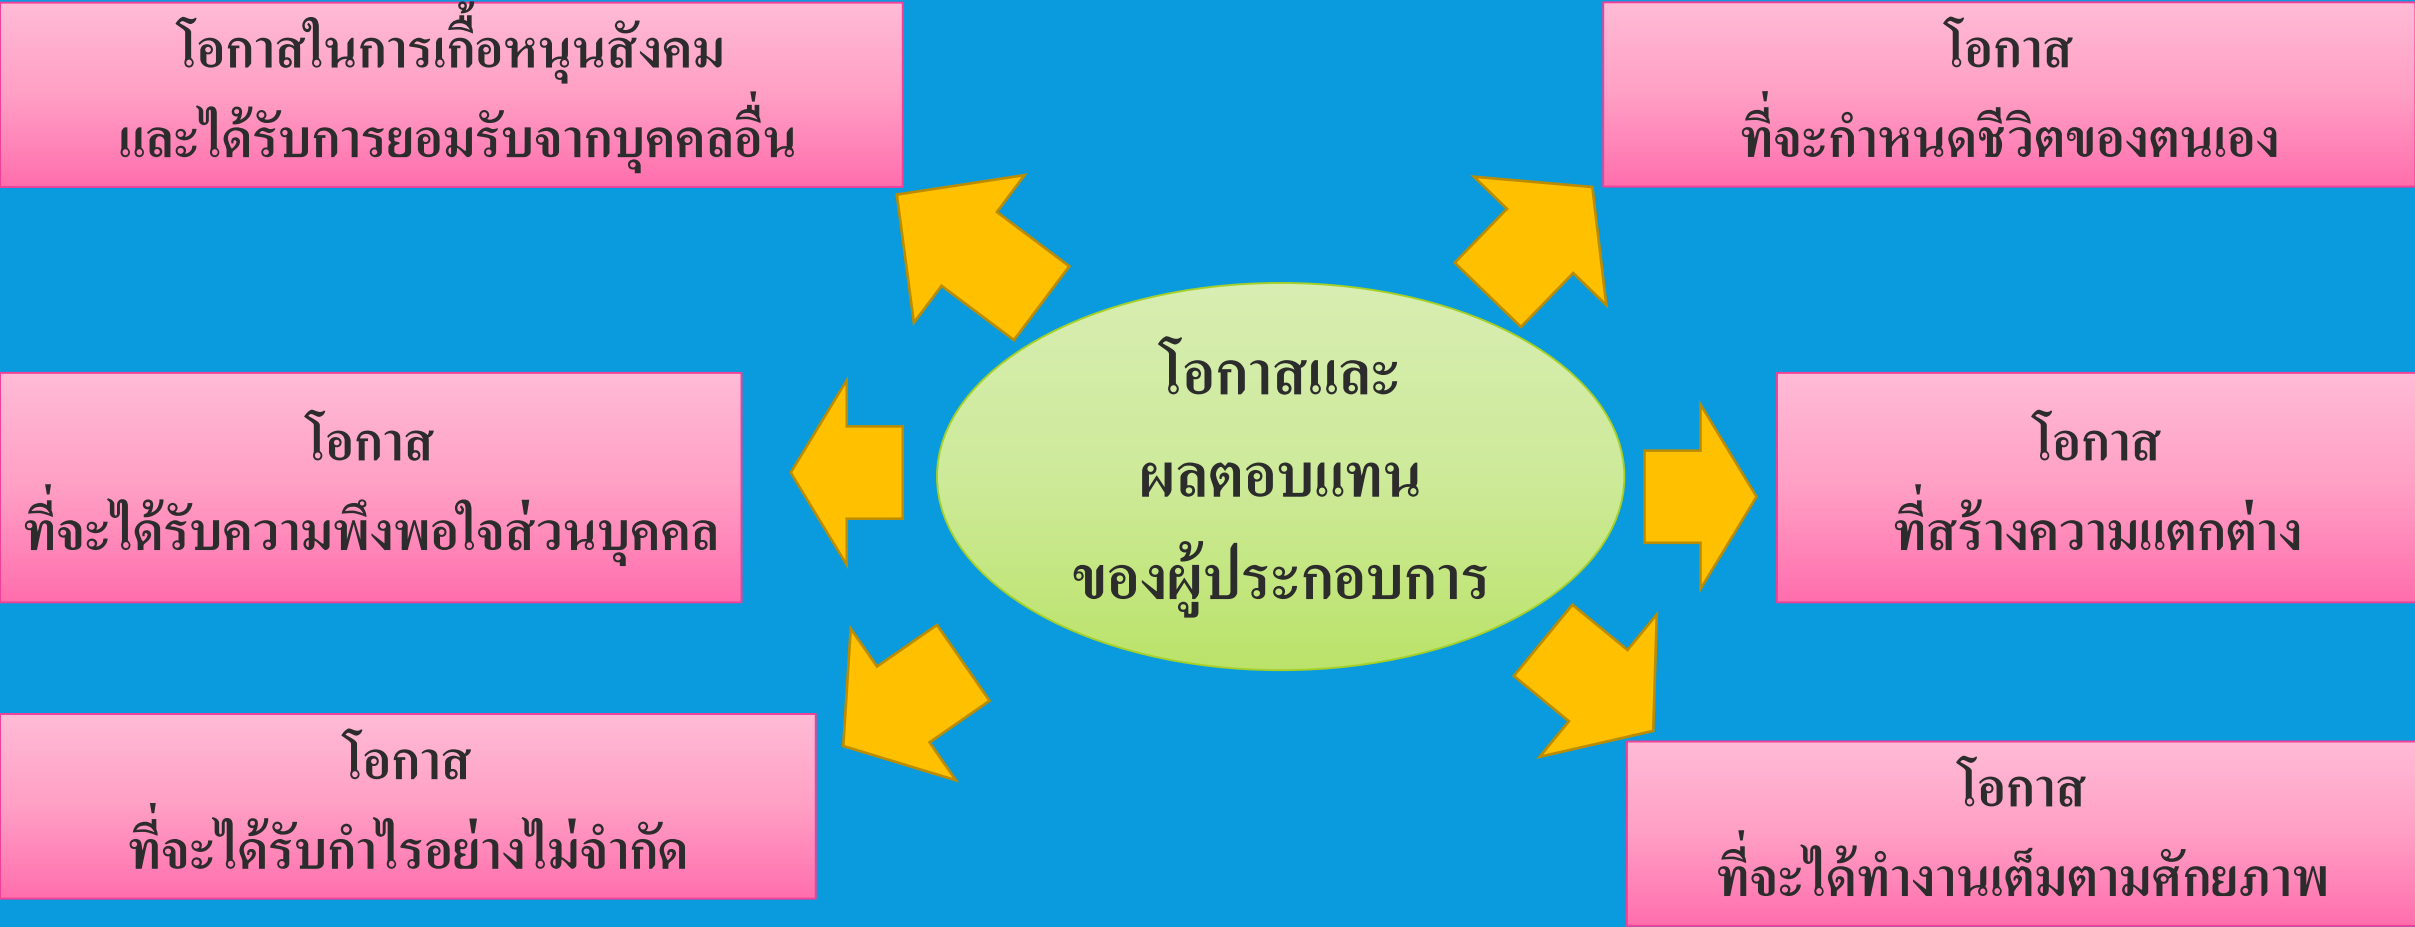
โอกาสในการเกื้อหนุนสังคม
และได้รับการยอมรับจากบุคคลอื่น

โอกาส
ที่จะกำหนดชีวิตของตนเอง

โอกาสและ
ผลตอบแทน
ของผู้ประกอบการ

โอกาส
ที่จะได้รับความพึงพอใจส่วนบุคคล

โอกาส
ที่สร้างความแตกต่าง

โอกาส
ที่จะได้รับกำไรอย่างไม่จำกัด

โอกาส
ที่จะได้ทำงานเต็มตามศักยภาพ